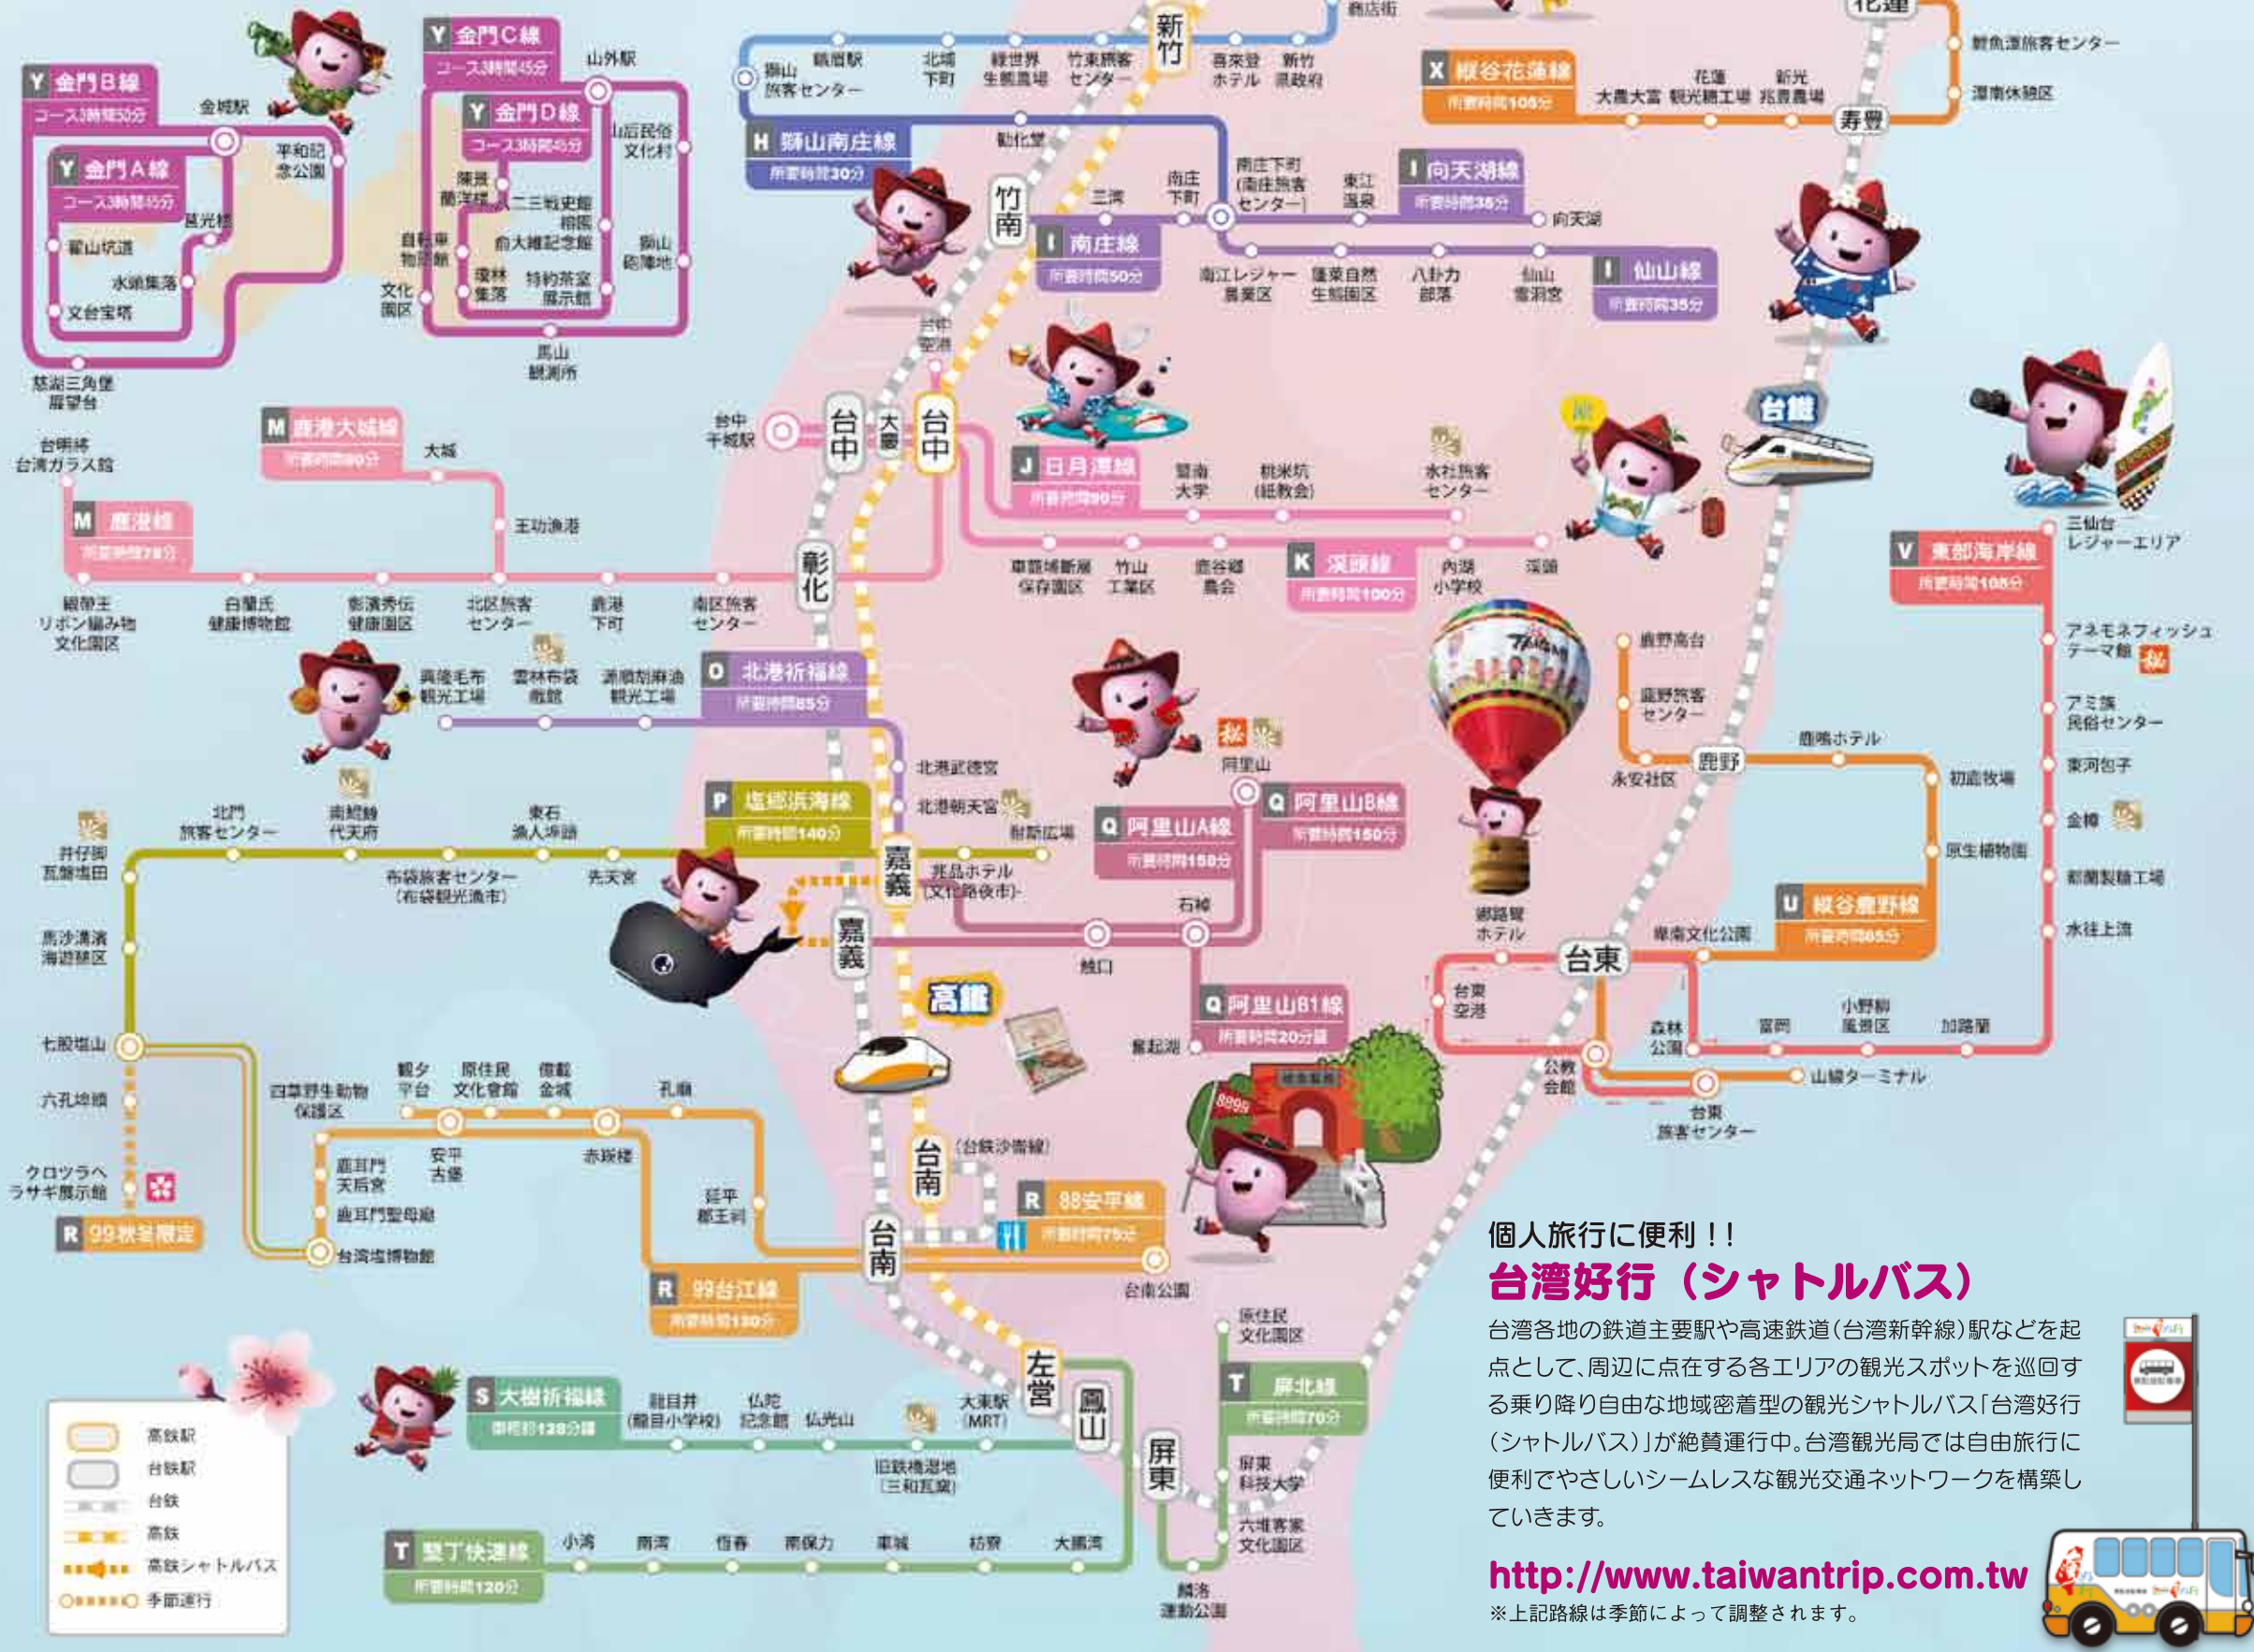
Y 金門B線
コース3時間50分

Y 金門A線
コース3時間45分

Y 金門C線
コース3時間45分

Y 金門D線
コース3時間45分

金城駅
平和記念公園
莒光楼
翟山坑道
水頭集落
文台宝塔
慈湖三角堡展望台
山外駅
山后民俗文化村
陳景蘭洋楼
八二三戦史館
俞大維記念館
獅山砲陣地
自転車物語館
瓊林集落
特約茶室展示館
文化園区
馬山観測所

新竹
獅山旅客センター
頭份駅
北埔下町
緑世界生態農場
竹東旅客センター
喜來登ホテル
新竹県政府
H 獅山南庄線
所要時間30分
勧化堂
竹南
三湾
南庄下町
南庄下町(南庄旅客センター)
東江温泉
I 南庄線
所要時間50分
I 向天湖線
所要時間35分
向天湖
南江レジャー農業区
蓬萊自然生態園区
八卦力部落
仙山霊洞宮
I 仙山線
所要時間35分

X 縦谷花蓮線
所要時間105分
大農大富
花蓮観光糖工場
新光兆豊農場
花蓮
鯉魚潭旅客センター
潭南休憩区
寿豊

台中空港
台中干城駅
台中
大慶
台中
J 日月潭線
所要時間90分
暨南大学
桃米坑(紙教会)
水社旅客センター
台鐵
車籠埔断層保存園区
竹山工業区
鹿谷郷農会
K 渓頭線
所要時間100分
内湖小学校
渓頭

M 鹿港大城線
所要時間80分
大城
台明將台湾ガラス館
王功漁港
M 鹿港線
所要時間75分
彰化
緞帶王リボン編み物文化園区
白蘭氏健康博物館
彰濱秀伝健康園区
北区旅客センター
鹿港下町
南区旅客センター
興隆毛布観光工場
雲林布袋戯館
源順胡麻油観光工場
D 北港祈福線
所要時間85分
北港武徳宮
北港朝天宮
樹脂広場
P 塩郷浜海線
所要時間140分
北門旅客センター
南鯤鯓代天府
東石漁人埠頭
井仔脚瓦盤塩田
布袋旅客センター(布袋観光漁市)
先天宮
嘉義
嘉義
耐斯ホテル(文化路夜市)
馬沙溝浜海遊憩区
七股塩山
六孔碼頭
クロツラヘラサギ展示館
R 99秋冬限定

阿里山
Q 阿里山A線
所要時間150分
Q 阿里山B線
所要時間150分
石棹
触口
Q 阿里山B1線
所要時間20分
奮起湖
高鐵
鹿野高台
鹿野旅客センター
永安社区
鹿野
鹿鳴ホテル
初鹿牧場
原生植物園
U 縦谷鹿野線
所要時間65分
鉄路駅ホテル
卑南文化公園
台東
台東空港
森林公園
富岡
小野柳風景区
加路蘭
公教会館
山線ターミナル
台東旅客センター
三仙台レジャーエリア
V 東部海岸線
所要時間105分
アネモネフィッシュテーマ館
アミ族民俗センター
東河包子
金樽
都蘭製糖工場
水往上流

四草野生動物保護区
観夕平台
原住民文化會館
億載金城
孔廟
鹿耳門天后宮
安平古堡
赤崁楼
鹿耳門聖母廟
台湾塩博物館
延平郡王祠
台南
台南
(台鉄沙崙線)
R 88安平線
所要時間75分
台南公園
R 99台江線
所要時間130分

S 大樹祈福線
所要時間128分鐘
龍目井(龍目小学校)
仏陀記念館
仏光山
大東駅(MRT)
旧鉄橋湿地(三和瓦窯)
左営
鳳山
屏東
原住民文化園区
T 屏北線
所要時間70分
屏東科技大学
六堆客家文化園区
T 墾丁快速線
所要時間120分
小湾
南湾
恒春
南保力
車城
枋寮
大鵬湾
鵝鑾運動公園

高鉄駅
台鉄駅
台鉄
高鉄
高鉄シャトルバス
季節運行

個人旅行に便利!!
台湾好行(シャトルバス)
台湾各地の鉄道主要駅や高速鉄道(台湾新幹線)駅などを起点として、周辺に点在する各エリアの観光スポットを巡回する乗り降り自由な地域密着型の観光シャトルバス「台湾好行(シャトルバス)」が絶賛運行中。台湾観光局では自由旅行に便利でやさしいシームレスな観光交通ネットワークを構築していきます。
http://www.taiwantrip.com.tw
※上記路線は季節によって調整されます。